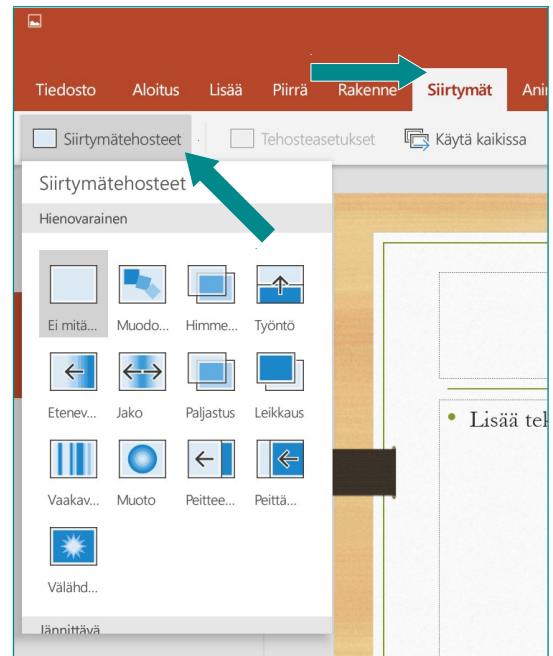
Tiedosto Aloitus Lisää Piirrä Rakenne Siirtymät Ani

Siirtymätehosteet Tehosteasetukset Käytä kaikissa

Siirtymätehosteet

Hienovarainen

Ei mitä... Muodo... Himme... Työntö

Etenev... Jako Paljastus Leikkaus

Vaakav... Muoto Peittee... Peittä...

Välähd...

Jännittävä

Lisää tek